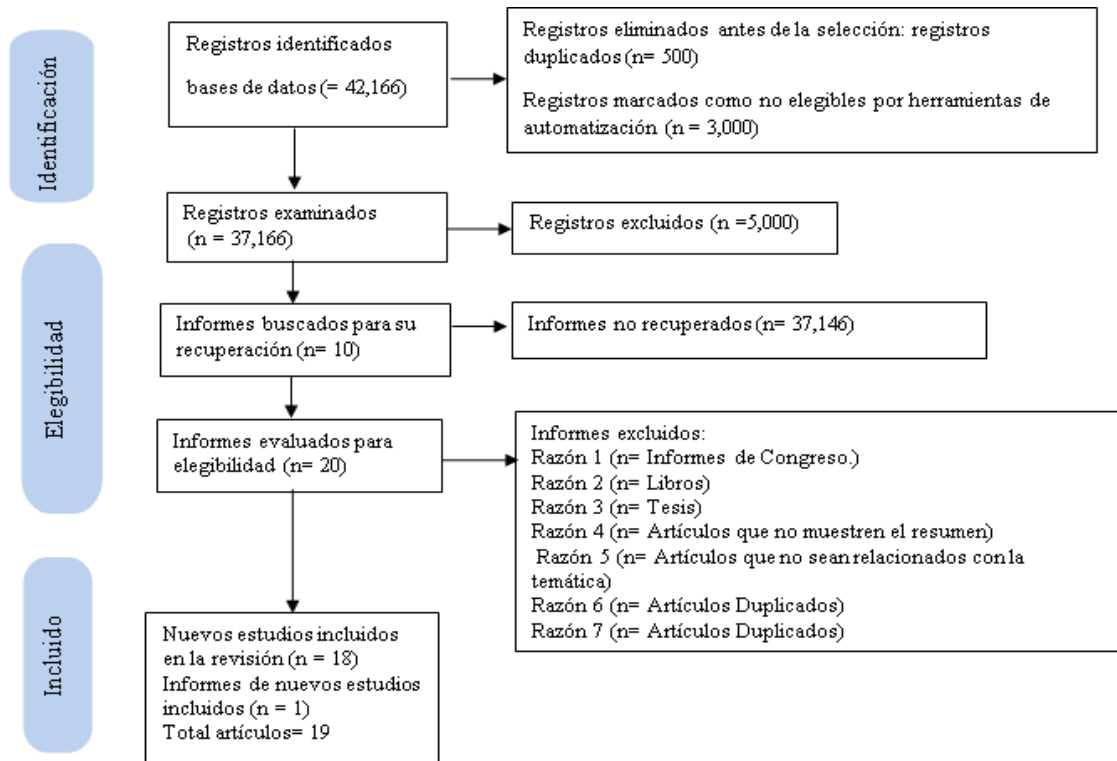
Identificación

Registros identificados

bases de datos (= 42,166)

Registros eliminados antes de la selección: registros duplicados (n= 500)

Registros marcados como no elegibles por herramientas de automatización (n = 3,000)

Registros examinados (n = 37,166)

Registros excluidos (n =5,000)

Elegibilidad

Informes buscados para su recuperación (n= 10)

Informes no recuperados (n= 37,146)

Informes evaluados para elegibilidad (n= 20)

Informes excluidos:
Razón 1 (n= Informes de Congreso.)
Razón 2 (n= Libros)
Razón 3 (n= Tesis)
Razón 4 (n= Artículos que no muestren el resumen)
Razón 5 (n= Artículos que no sean relacionados con la temática)
Razón 6 (n= Artículos Duplicados)
Razón 7 (n= Artículos Duplicados)

Incluido

Nuevos estudios incluidos en la revisión (n = 18)
Informes de nuevos estudios incluidos (n = 1)
Total artículos= 19